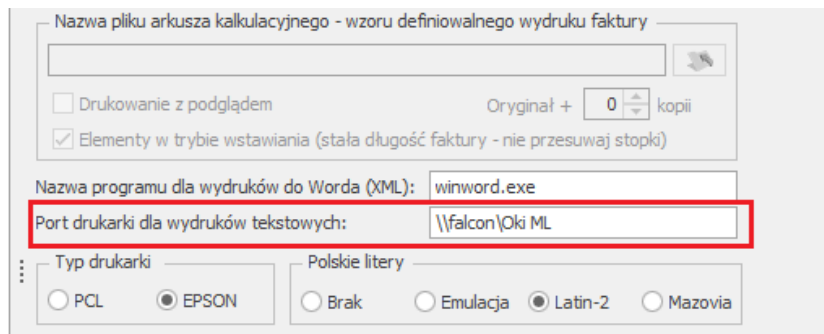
Nazwa pliku arkusza kalkulacyjnego - wzoru definiowalnego wydruku faktury

Drukowanie z podglądem

Oryginał + 0 kopii

Elementy w trybie wstawiania (stała długość faktury - nie przesuwaj stopki)

Nazwa programu dla wydruków do Worda (XML): winword.exe

Port drukarki dla wydruków tekstowych: \\falcon\Oki ML

Typ drukarki

PCL

EPSON

Polskie litery

Brak

Emulacja

Latin-2

Mazovia